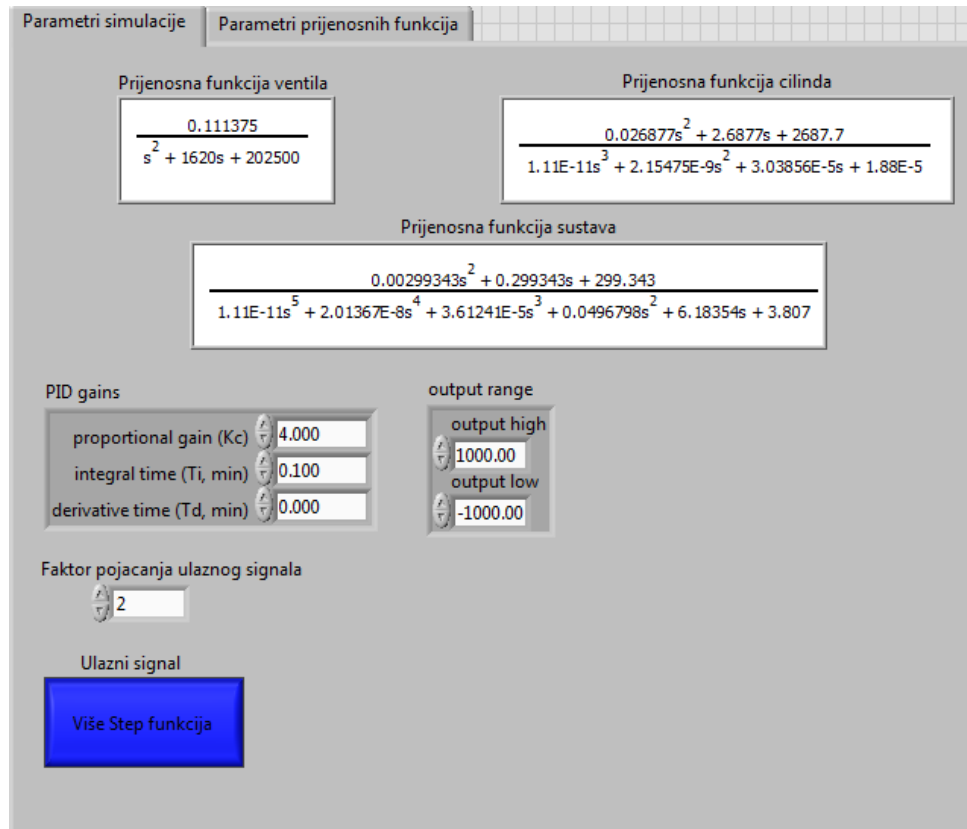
Parametri simulacije | Parametri prijenosnih funkcija

Prijenosna funkcija ventila

$\frac{0.111375}{s^2 + 1620s + 202500}$

Prijenosna funkcija cilinda

$\frac{0.026877s^2 + 2.6877s + 2687.7}{1.11E-11s^3 + 2.15475E-9s^2 + 3.03856E-5s + 1.88E-5}$

Prijenosna funkcija sustava

$\frac{0.00299343s^2 + 0.299343s + 299.343}{1.11E-11s^5 + 2.01367E-8s^4 + 3.61241E-5s^3 + 0.0496798s^2 + 6.18354s + 3.807}$

PID gains

proportional gain (Kc) 4.000

integral time (Ti, min) 0.100

derivative time (Td, min) 0.000

output range

output high 1000.00

output low -1000.00

Faktor pojacanja ulaznog signala

2

Ulazni signal

Više Step funkcija